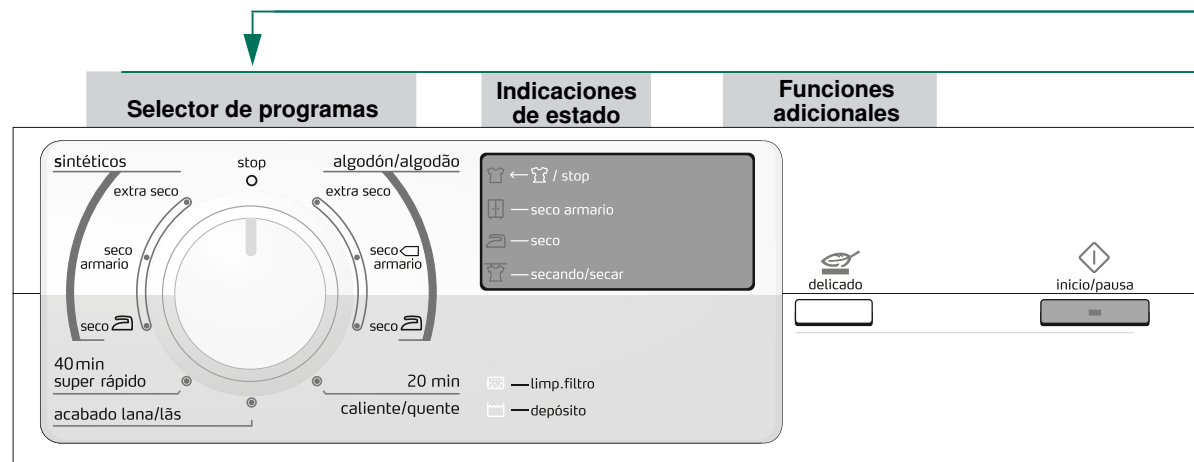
Selector de programas

Indicaciones de estado

Funciones adicionales

sintéticos

stop

algodón/algodão

extra seco

extra seco

seco armario

seco armario

seco

seco

40 min super rápido

20 min

acabado lana/lãs

caliente/quente

← / stop

— seco armario

— seco

— secando/secar

— limp.filtro

— depósito

delicado

inicio/pausa